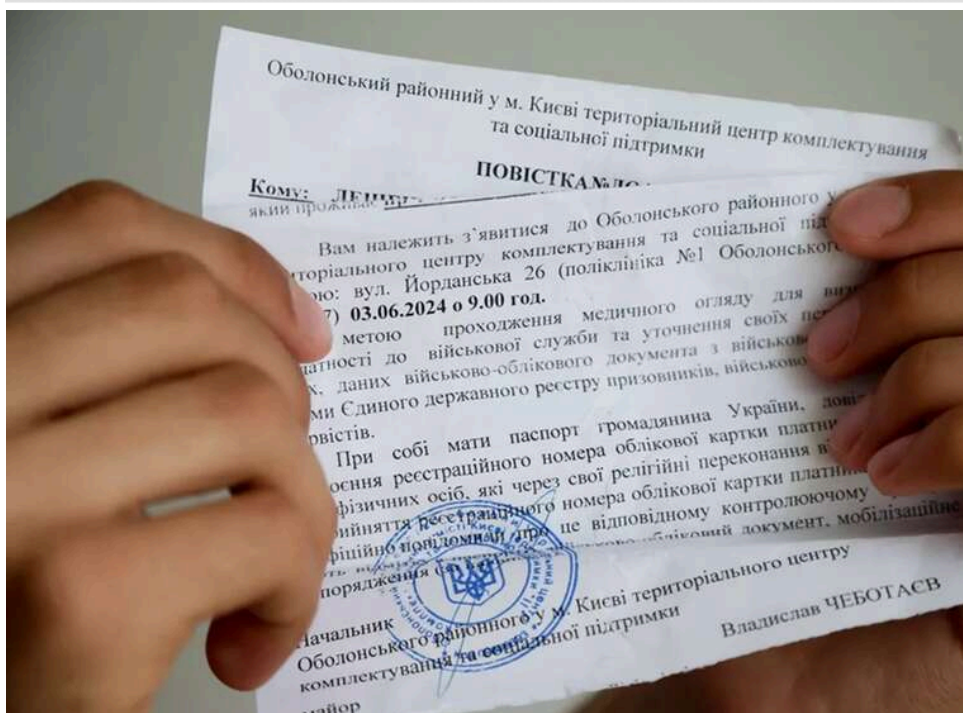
Оболонський районний у м. Києві територіальний центр комплектування та соціальної підтримки

ПОВІСТКА№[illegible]

Кому: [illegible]

який прожива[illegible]

Вам належить з`явитися до Оболонського районного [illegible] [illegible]торіального центру комплектування та соціальної під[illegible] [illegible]ою: вул. Йорданська 26 (поліклініка №1 Оболонськог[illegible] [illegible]7) 03.06.2024 о 9.00 год.

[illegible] метою проходження медичного огляду для визн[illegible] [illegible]датності до військової служби та уточнення своїх пер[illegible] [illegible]х даних військово-облікового документа з військово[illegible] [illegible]ми Єдиного державного реєстру призовників, військово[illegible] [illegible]рвістів.

При собі мати паспорт громадянина України, дові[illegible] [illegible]оєння реєстраційного номера облікової картки платни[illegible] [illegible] фізичних осіб, які через свої релігійні переконання в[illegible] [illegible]ийняття реєстраційного номера облікової картки платни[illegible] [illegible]фіційно повідомили про це відповідному контролюючому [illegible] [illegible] військово-обліковий документ, мобілізаційне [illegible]порядження (за наявності).

Начальник Оболонського районного у м. Києві територіального центру комплектування та соціальної підтримки

майор

Владислав ЧЕБОТАЄВ